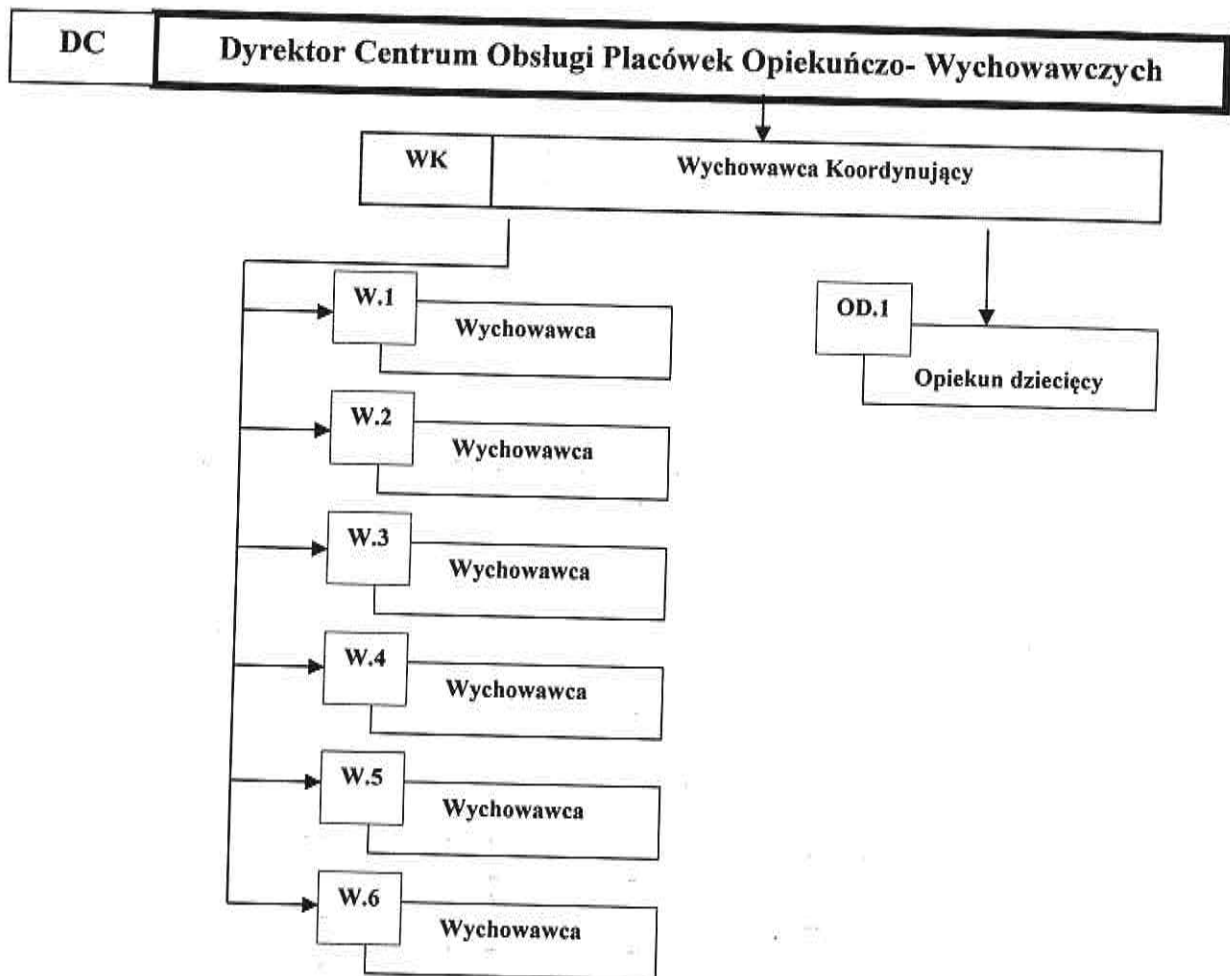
DC Dyrektor Centrum Obsługi Placówek Opiekuńczo- Wychowawczych

WK Wychowawca Koordynujący

W.1 Wychowawca

W.2 Wychowawca

W.3 Wychowawca

W.4 Wychowawca

W.5 Wychowawca

W.6 Wychowawca

OD.1 Opiekun dziecięcy